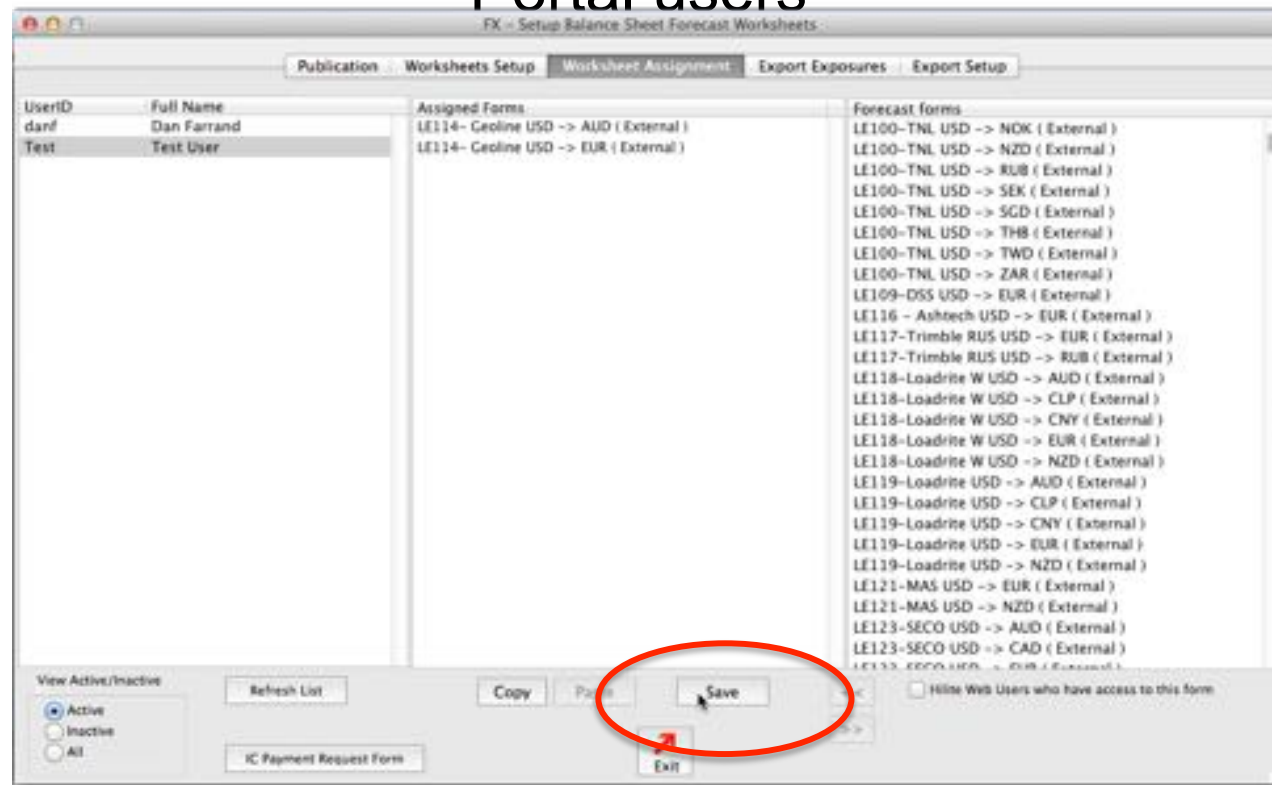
Portal users

FX – Setup Balance Sheet Forecast Worksheets

Publication | Worksheets Setup | Worksheet Assignment | Export Exposures | Export Setup

| UserID | Full Name |
|---|---|
| danf | Dan Farrand |
| Test | Test User |

Assigned Forms
LE114- Geoline USD -> AUD ( External )
LE114- Geoline USD -> EUR ( External )

Forecast forms
LE100-TNL USD -> NOK ( External )
LE100-TNL USD -> NZD ( External )
LE100-TNL USD -> RUB ( External )
LE100-TNL USD -> SEK ( External )
LE100-TNL USD -> SGD ( External )
LE100-TNL USD -> THB ( External )
LE100-TNL USD -> TWD ( External )
LE100-TNL USD -> ZAR ( External )
LE109-DSS USD -> EUR ( External )
LE116 - Ashtech USD -> EUR ( External )
LE117-Trimble RUS USD -> EUR ( External )
LE117-Trimble RUS USD -> RUB ( External )
LE118-Loadrite W USD -> AUD ( External )
LE118-Loadrite W USD -> CLP ( External )
LE118-Loadrite W USD -> CNY ( External )
LE118-Loadrite W USD -> EUR ( External )
LE118-Loadrite W USD -> NZD ( External )
LE119-Loadrite USD -> AUD ( External )
LE119-Loadrite USD -> CLP ( External )
LE119-Loadrite USD -> CNY ( External )
LE119-Loadrite USD -> EUR ( External )
LE119-Loadrite USD -> NZD ( External )
LE121-MAS USD -> EUR ( External )
LE121-MAS USD -> NZD ( External )
LE123-SECO USD -> AUD ( External )
LE123-SECO USD -> CAD ( External )
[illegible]

View Active/Inactive
Active
Inactive
All

Refresh List
IC Payment Request Form
Copy
Paste
Save
Exit
<<
>>
Hilite Web Users who have access to this form